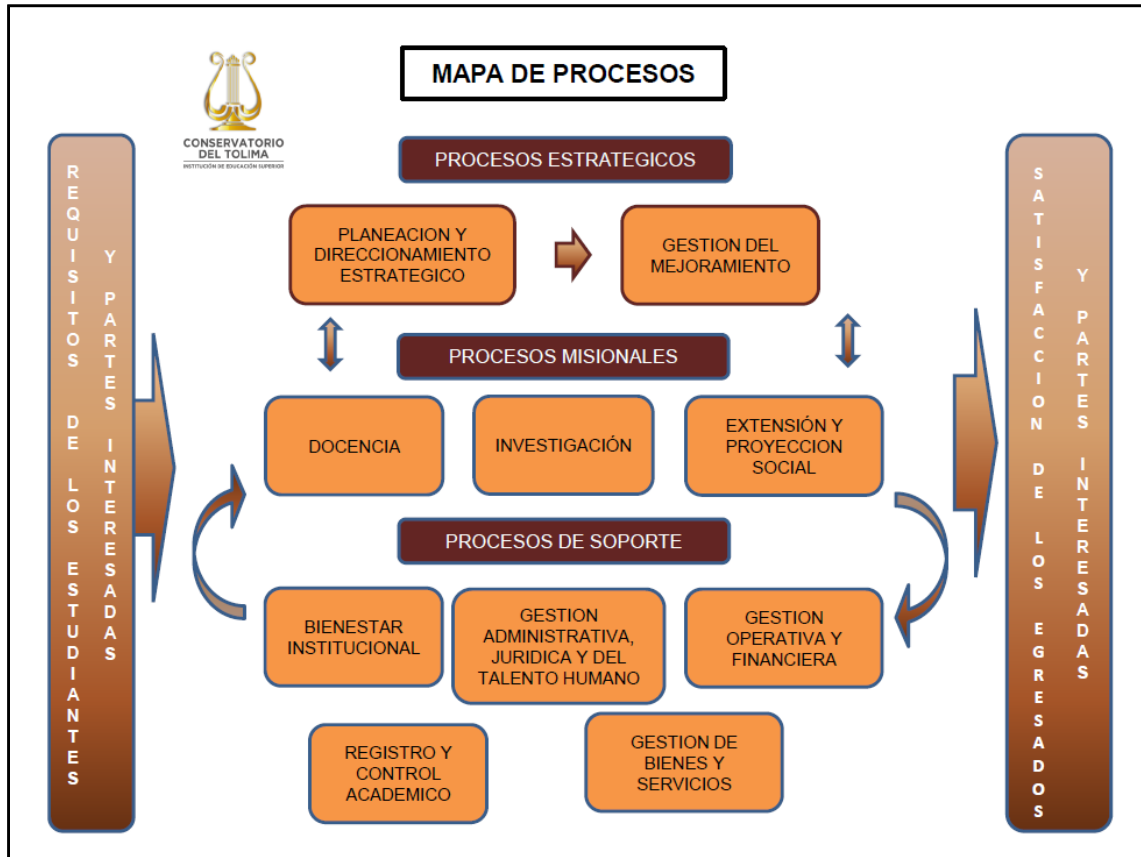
REQUISITOS DE LOS ESTUDIANTES Y PARTES INTERESADAS

CONSERVATORIO DEL TOLIMA
INSTITUCIÓN DE EDUCACIÓN SUPERIOR

MAPA DE PROCESOS

PROCESOS ESTRATEGICOS

PLANEACION Y DIRECCIONAMIENTO ESTRATEGICO

GESTION DEL MEJORAMIENTO

PROCESOS MISIONALES

DOCENCIA

INVESTIGACIÓN

EXTENSIÓN Y PROYECCION SOCIAL

PROCESOS DE SOPORTE

BIENESTAR INSTITUCIONAL

GESTION ADMINISTRATIVA, JURIDICA Y DEL TALENTO HUMANO

GESTION OPERATIVA Y FINANCIERA

REGISTRO Y CONTROL ACADEMICO

GESTION DE BIENES Y SERVICIOS

SATISFACCION DE LOS EGRESADOS Y PARTES INTERESADAS